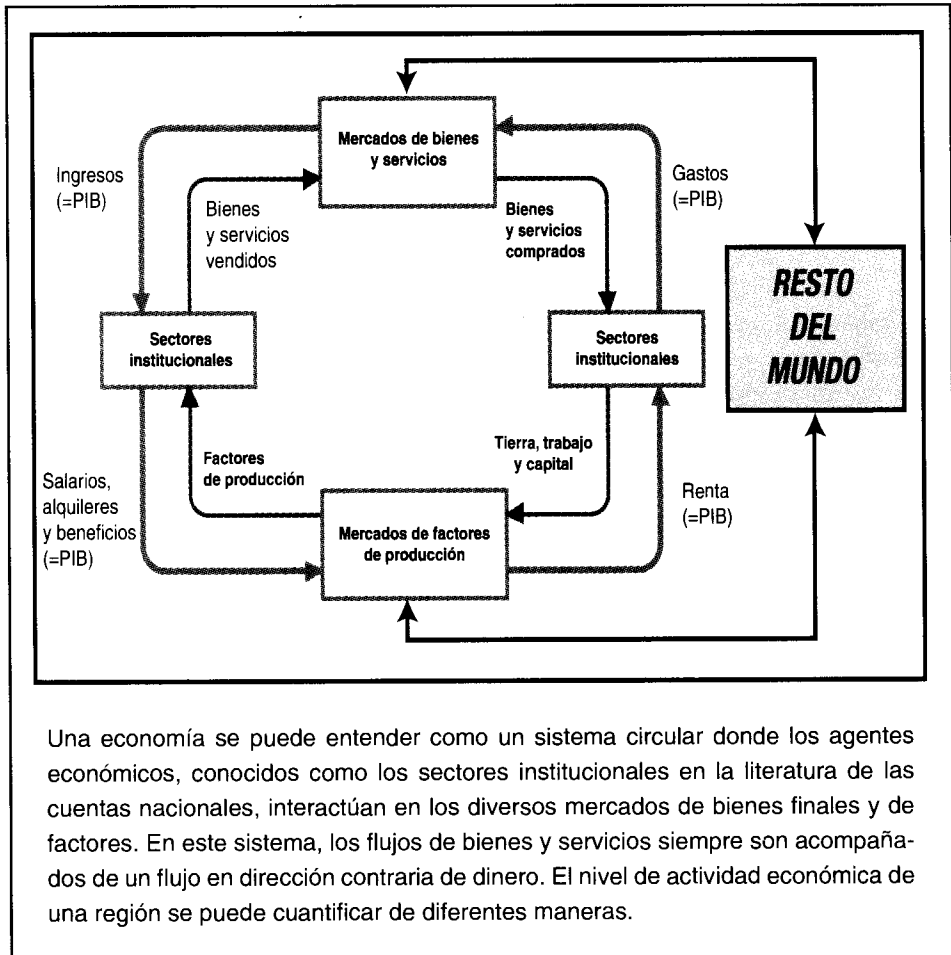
Mercados de bienes y servicios

Ingresos (=PIB)

Bienes y servicios vendidos

Bienes y servicios comprados

Gastos (=PIB)

Sectores institucionales

Sectores institucionales

RESTO DEL MUNDO

Factores de producción

Tierra, trabajo y capital

Salarios, alquileres y beneficios (=PIB)

Renta (=PIB)

Mercados de factores de producción

Una economía se puede entender como un sistema circular donde los agentes económicos, conocidos como los sectores institucionales en la literatura de las cuentas nacionales, interactúan en los diversos mercados de bienes finales y de factores. En este sistema, los flujos de bienes y servicios siempre son acompañados de un flujo en dirección contraria de dinero. El nivel de actividad económica de una región se puede cuantificar de diferentes maneras.